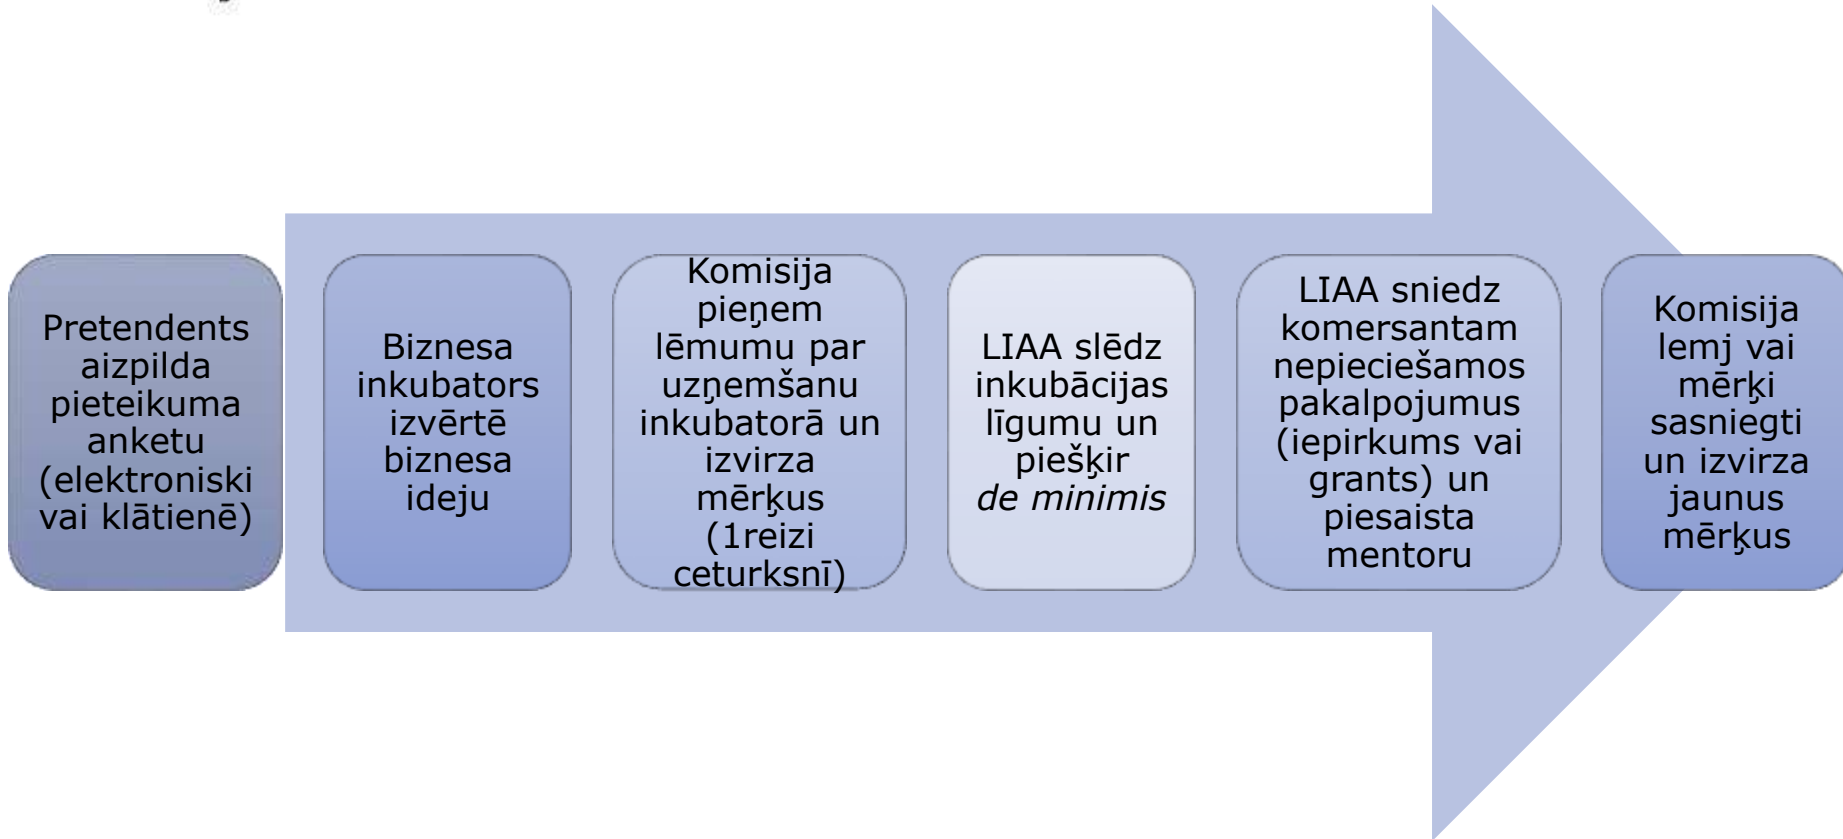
Pretendents aizpilda pieteikuma anketu (elektroniski vai klātienē)

Biznesa inkubators izvērtē biznesa ideju

Komisija pieņem lēmumu par uzņemšanu inkubatorā un izvirza mērķus (1reizi ceturksnī)

LIAA slēdz inkubācijas līgumu un piešķir *de minimis*

LIAA sniedz komersantam nepieciešamos pakalpojumus (iepirkums vai grants) un piesaista mentoru

Komisija lemj vai mērķi sasniegti un izvirza jaunus mērķus